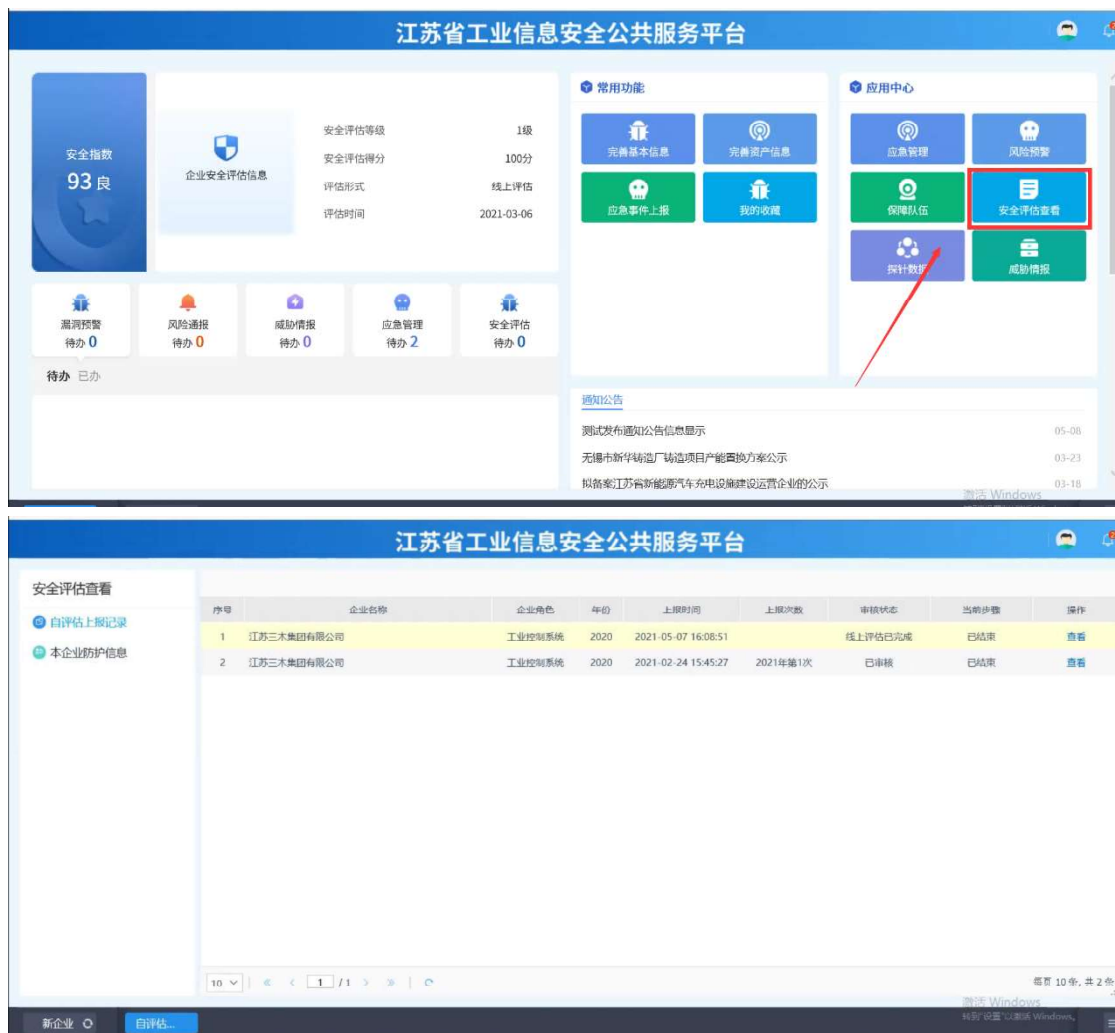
江苏省工业信息安全公共服务平台

安全指数
93良

企业安全评估信息

安全评估等级 1级
安全评估得分 100分
评估形式 线上评估
评估时间 2021-03-06

常用功能
完善基本信息
完善资产信息
应急事件上报
我的收藏

应用中心
应急管理
风险预警
保障队伍
安全评估查看
探针数据
威胁情报

漏洞预警 待办 0
风险通报 待办 0
威胁情报 待办 0
应急管理 待办 2
安全评估 待办 0

待办 已办

通知公告
测试发布通知公告信息显示 05-08
无锡市新华铸造厂铸造项目产能置换方案公示 03-23
拟备案江苏省新能源汽车充电设施建设运营企业的公示 03-18

激活 Windows

江苏省工业信息安全公共服务平台

安全评估查看
自评估上报记录
本企业防护信息

| 序号 | 企业名称 | 企业角色 | 年份 | 上报时间 | 上报次数 | 审核状态 | 当前步骤 | 操作 |
|---|---|---|---|---|---|---|---|---|
| 1 | 江苏三木集团有限公司 | 工业控制系统 | 2020 | 2021-05-07 16:08:51 | | 线上评估已完成 | 已结束 | 查看 |
| 2 | 江苏三木集团有限公司 | 工业控制系统 | 2020 | 2021-02-24 15:45:27 | 2021年第1次 | 已审核 | 已结束 | 查看 |

10 | « ‹ 1 /1 › » | ⟳

每页 10 条，共 2 条

激活 Windows
转到"设置"以激活 Windows。

新企业
自评估...